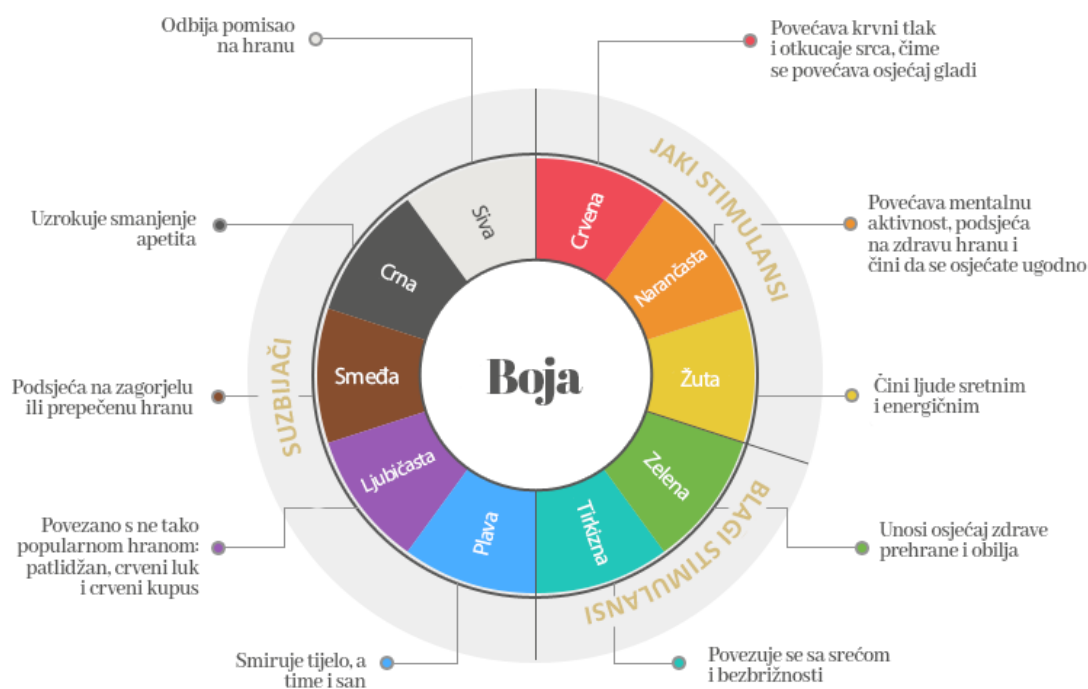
Boja

JAKI STIMULANSI

BLAGI STIMULANSI

SUZBIJAČI

Crvena
Narančasta
Žuta
Zelena
Tirkizna
Plava
Ljubičasta
Smeđa
Crna
Siva

Odbija pomisao na hranu

Povećava krvni tlak i otkucaje srca, čime se povećava osjećaj gladi

Uzrokuje smanjenje apetita

Povećava mentalnu aktivnost, podsjeća na zdravu hranu i čini da se osjećate ugodno

Podsjeća na zagorjelu ili prepečenu hranu

Čini ljude sretnim i energičnim

Povezano s ne tako popularnom hranom: patlidžan, crveni luk i crveni kupus

Unosi osjećaj zdrave prehrane i obilja

Smiruje tijelo, a time i san

Povezuje se sa srećom i bezbrižnosti